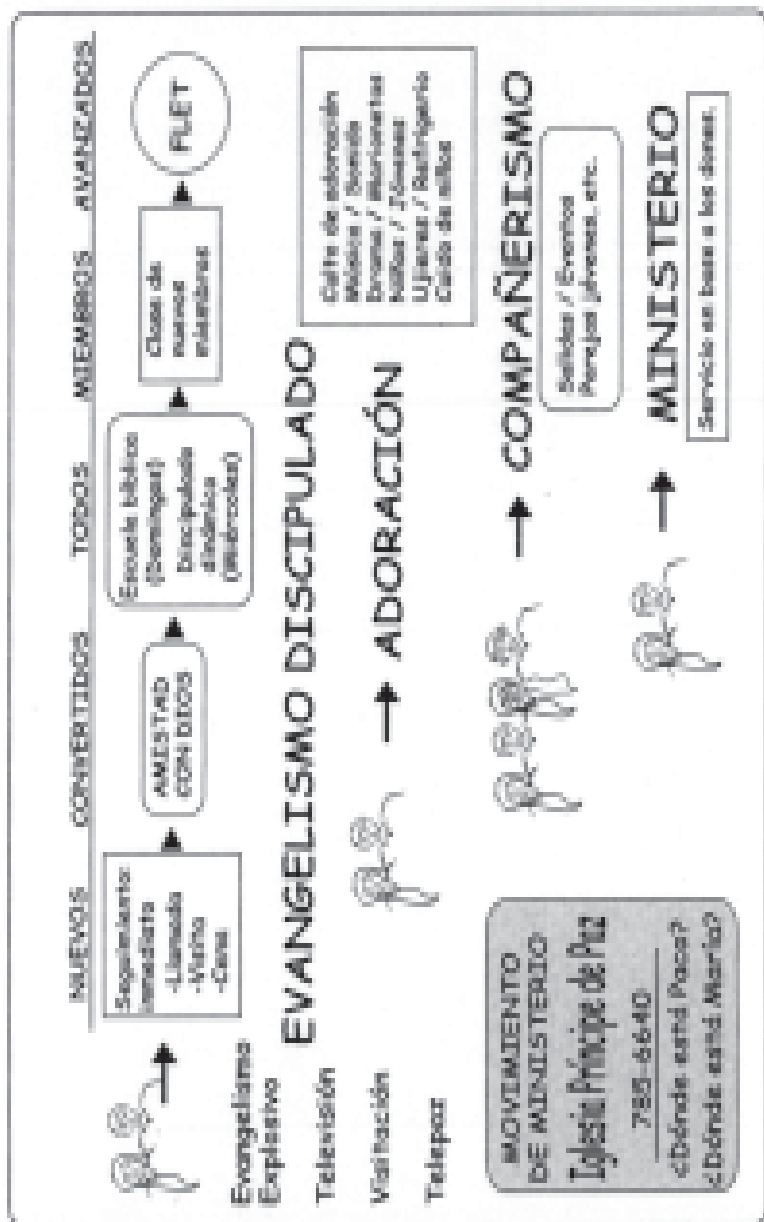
NUEVOS CONVERTIDOS TODOS MIEMBROS AVANZADOS

Evangelismo Explosivo

Televisión

Visitación

Telepaz

Seguimiento inmediato -Llamada -Visita -Cena

AMISTAD CON DIOS

Escuela bíblica (Domingo) Discipulado dinámico (Miércoles)

Clase de nuevos miembros

PLIET

EVANGELISMO DISCIPULADO

ADORACIÓN

Culto de adoración Música / Sonido Drama / Marionetas Niños / Jóvenes Ujieres / Recibimiento Cuido de niños

COMPAÑERISMO

Salidas / Eventos Parejas Jóvenes, etc.

MINISTERIO

Servicio en base a los dones.

MOVIMIENTO DE MINISTERIO

Iglesia Príncipe de Paz

785-6640

¿Dónde está Paco?
¿Dónde está María?